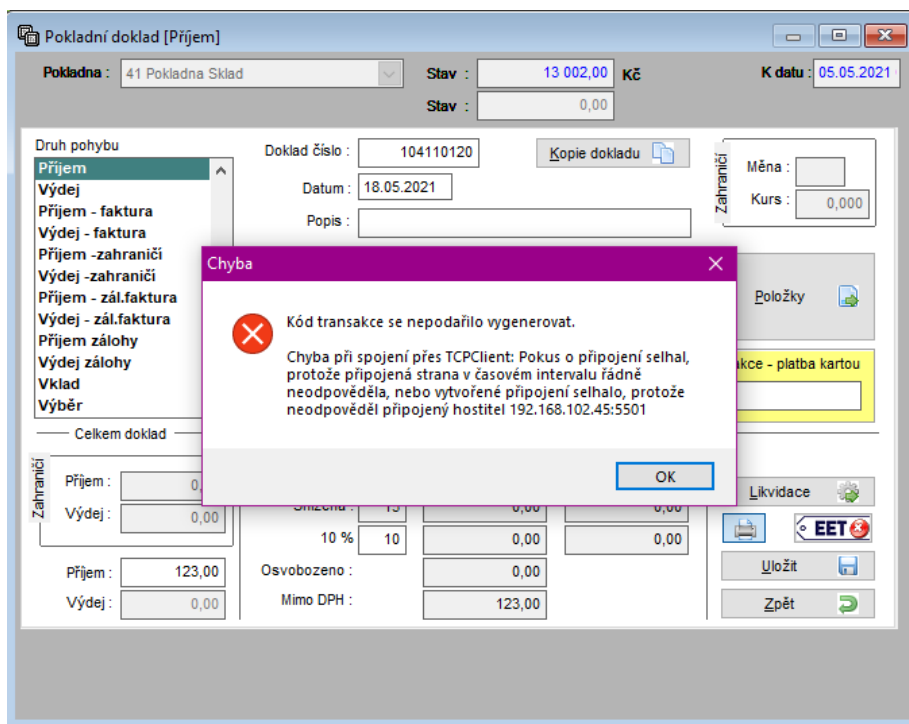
Pokladní doklad [Příjem]

Pokladna : 41 Pokladna Sklad

Stav : 13 002,00 Kč

Stav : 0,00

K datu : 05.05.2021

Druh pohybu
Příjem
Výdej
Příjem - faktura
Výdej - faktura
Příjem -zahraničí
Výdej -zahraničí
Příjem - zál.faktura
Výdej - zál.faktura
Příjem zálohy
Výdej zálohy
Vklad
Výběr

Doklad číslo : 104110120

Kopie dokladu

Datum : 18.05.2021

Popis :

Zahraničí

Měna :

Kurs : 0,000

Položky

akce - platba kartou

Chyba

Kód transakce se nepodařilo vygenerovat.

Chyba při spojení přes TCPClient: Pokus o připojení selhal, protože připojená strana v časovém intervalu řádně neodpověděla, nebo vytvořené připojení selhalo, protože neodpověděl připojený hostitel 192.168.102.45:5501

OK

Celkem doklad

Zahraničí

Příjem : 0,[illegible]

Výdej : 0,00

Snížená : 15 0,00 0,00

10 % 10 0,00 0,00

Příjem : 123,00

Výdej : 0,00

Osvobozeno : 0,00

Mimo DPH : 123,00

Likvidace

EET

Uložit

Zpět